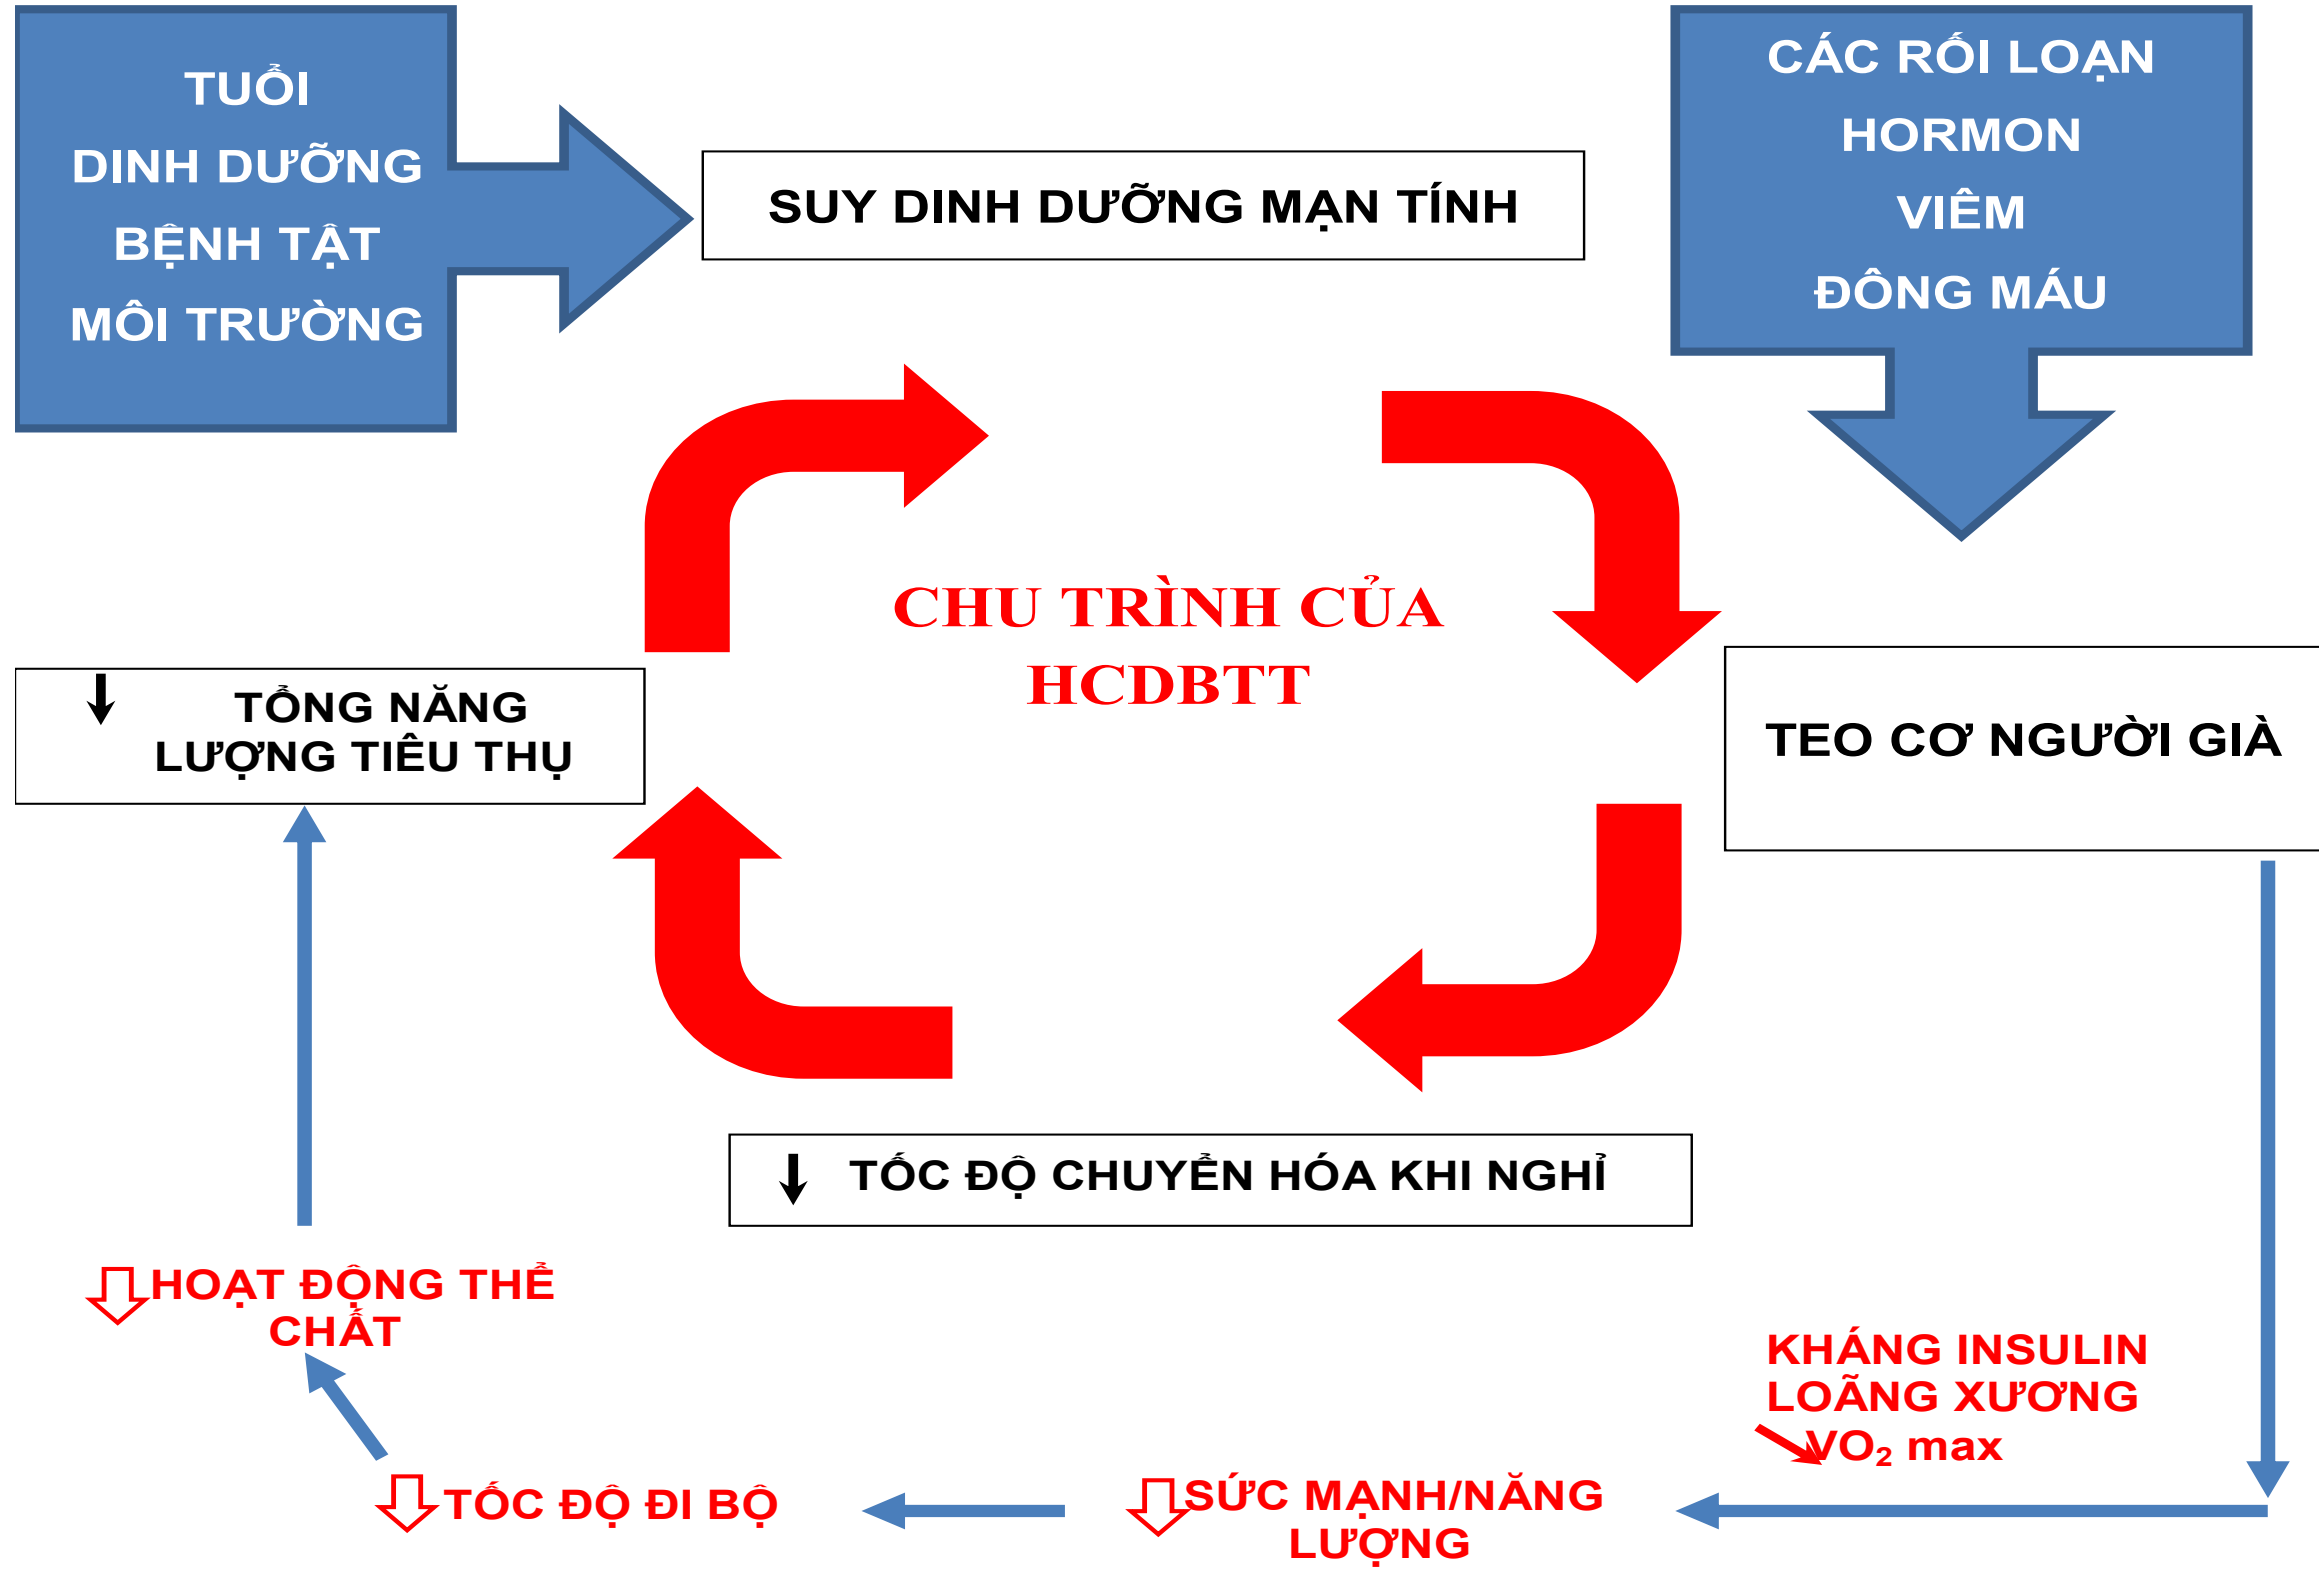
TUỔI
DINH DƯỠNG
BỆNH TẬT
MÔI TRƯỜNG

SUY DINH DƯỠNG MẠN TÍNH

CÁC RỐI LOẠN
HORMON
VIÊM
ĐÔNG MÁU

CHU TRÌNH CỦA HCDBTT

↓ TỔNG NĂNG LƯỢNG TIÊU THỤ

TEO CƠ NGƯỜI GIÀ

↓ TỐC ĐỘ CHUYỂN HÓA KHI NGHỈ

HOẠT ĐỘNG THỂ CHẤT

KHÁNG INSULIN
LOÃNG XƯƠNG
$VO_2$ max

TỐC ĐỘ ĐI BỘ

SỨC MẠNH/NĂNG LƯỢNG